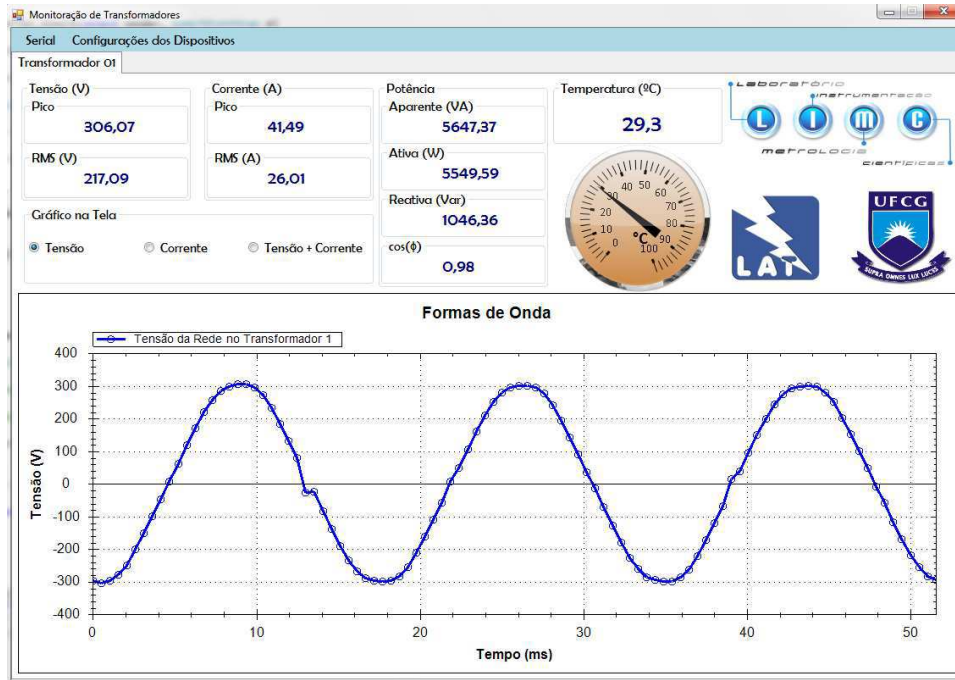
Monitoração de Transformadores

Serial Configurações dos Dispositivos

Transformador 01

Tensão (V)
Pico
306,07

RMS (V)
217,09

Corrente (A)
Pico
41,49

RMS (A)
26,01

Potência
Aparente (VA)
5647,37

Ativa (W)
5549,59

Reativa (Var)
1046,36

cos(ϕ)
0,98

Temperatura (ºC)
29,3

Gráfico na Tela
Tensão Corrente Tensão + Corrente

10 20 30 40 50 60 70 80 90 100 0
°C

Laboratório
instrumentação
metrologia
científicas
L I M C

LAT

UFCG
SUPRA OMNES LUX LUCES

Formas de Onda

Tensão da Rede no Transformador 1

400
300
200
100
0
-100
-200
-300
-400

Tensão (V)

0 10 20 30 40 50

Tempo (ms)